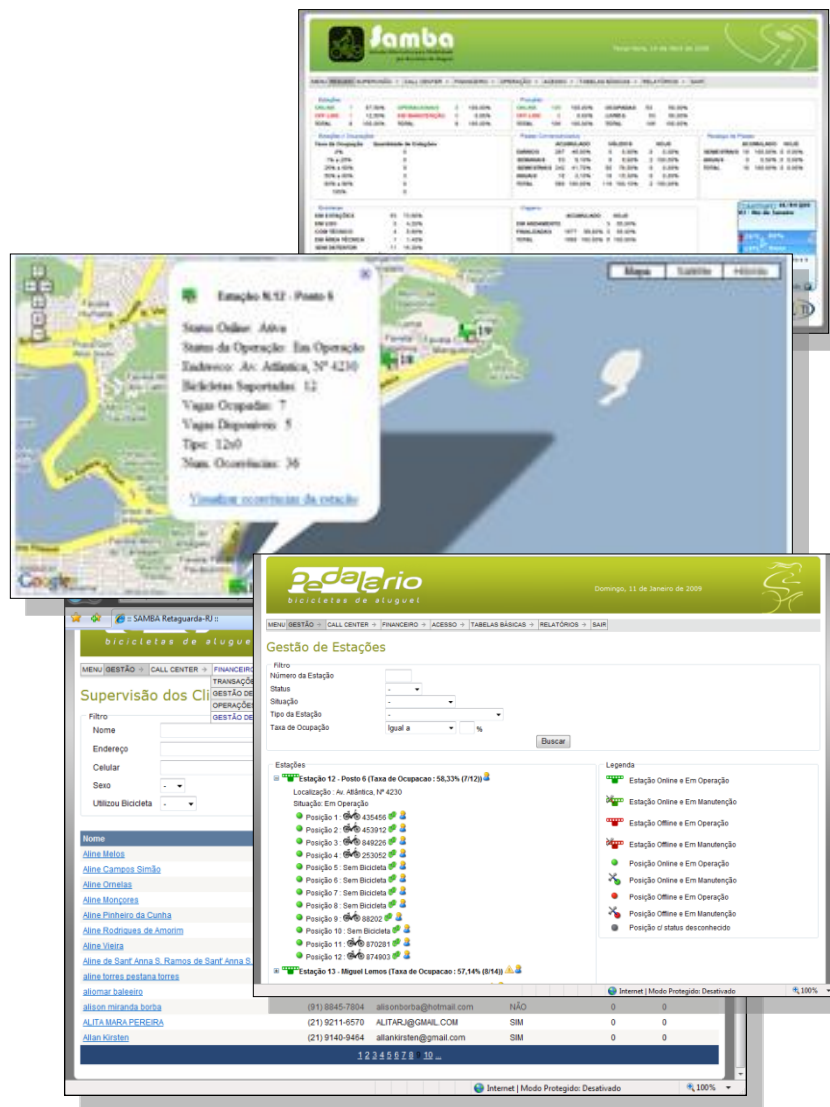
Samba

Terça-feira, 14 de Abril de 2009

MENU | REGIÃO | SUPERVISÃO | CALL CENTER | FINANCEIRO | OPERAÇÃO | ACESSO | TABELAS BÁSICAS | RELATÓRIOS | SAIR

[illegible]

Mapa | Satélite | Híbrido

Estação N.12 : Posto 6

Status Online: Ativa
Status da Operação: Em Operação
Endereço: Av. Atlântica, Nº 4230
Bicicletas Suportadas: 12
Vagas Ocupadas: 7
Vagas Disponíveis: 5
Tipo: 12x0
Num. Ocorrências: 36

Visualizar ocorrências da estação

Google

:: SAMBA Retaguarda-RJ ::

bicicletas de aluguel

MENU | GESTÃO | CALL CENTER | FINANCEIRO
TRANSAÇÕ
GESTÃO DE
OPERAÇÕE
GESTÃO DE

Supervisão dos Cli

Filtro
Nome
Endereço
Celular
Sexo
Utilizou Bicicleta

| Nome | | | | | |
|---|---|---|---|---|---|
| Aline Melos | | | | | |
| Aline Campos Simão | | | | | |
| Aline Ornelas | | | | | |
| Aline Monçores | | | | | |
| Aline Pinheiro da Cunha | | | | | |
| Aline Rodrigues de Amorim | | | | | |
| Aline Vieira | | | | | |
| Aline de Sant' Anna S. Ramos de Sant' Anna S. | | | | | |
| aline torres pestana torres | | | | | |
| aliomar baleeiro | | | | | |
| alison miranda borba | (91) 8845-7804 | alisonborba@hotmail.com | NÃO | 0 | 0 |
| ALITA MARA PEREIRA | (21) 9211-6570 | ALITARJ@GMAIL.COM | SIM | 0 | 0 |
| Allan Kirsten | (21) 9140-9464 | allankirsten@gmail.com | SIM | 0 | 0 |

1 2 3 4 5 6 7 8 10 ...

Internet | Modo Protegido: Desativado 100%

pedalario
bicicletas de aluguel

Domingo, 11 de Janeiro de 2009

MENU | GESTÃO | CALL CENTER | FINANCEIRO | ACESSO | TABELAS BÁSICAS | RELATÓRIOS | SAIR

Gestão de Estações

Filtro
Número da Estação
Status -
Situação -
Tipo da Estação -
Taxa de Ocupação Igual a %
Buscar

Estações
Estação 12 - Posto 6 (Taxa de Ocupacao : 58,33% (7/12))
Localização : Av. Atlântica, Nº 4230
Situação: Em Operação
Posição 1 : 435456
Posição 2 : 453912
Posição 3 : 849226
Posição 4 : 253052
Posição 5 : Sem Bicicleta
Posição 6 : Sem Bicicleta
Posição 7 : Sem Bicicleta
Posição 8 : Sem Bicicleta
Posição 9 : 88202
Posição 10 : Sem Bicicleta
Posição 11 : 870281
Posição 12 : 874903
Estação 13 - Miguel Lemos (Taxa de Ocupacao : 57,14% (8/14))

Legenda
Estação Online e Em Operação
Estação Online e Em Manutenção
Estação Offline e Em Operação
Estação Offline e Em Manutenção
Posição Online e Em Operação
Posição Online e Em Manutenção
Posição Offline e Em Operação
Posição Offline e Em Manutenção
Posição c/ status desconhecido

Internet | Modo Protegido: Desativado 100%